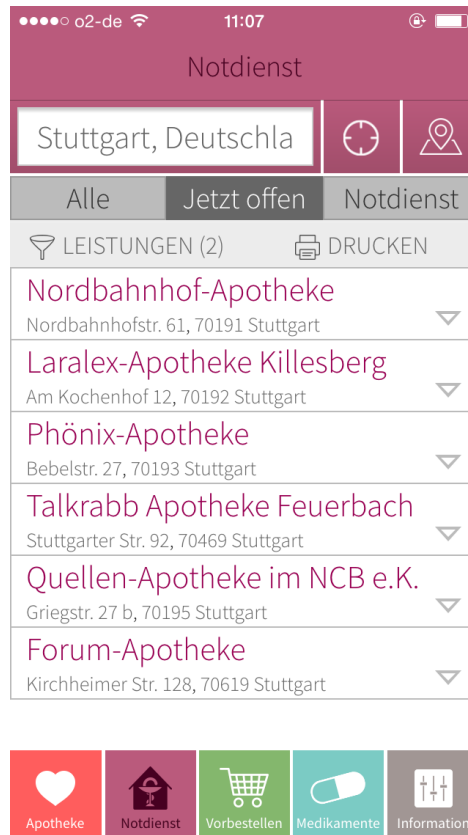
o2-de 11:07

Notdienst

Stuttgart, Deutschla

Alle | Jetzt offen | Notdienst

LEISTUNGEN (2) DRUCKEN

Nordbahnhof-Apotheke
Nordbahnhofstr. 61, 70191 Stuttgart

Laralex-Apotheke Killesberg
Am Kochenhof 12, 70192 Stuttgart

Phönix-Apotheke
Bebelstr. 27, 70193 Stuttgart

Talkrabb Apotheke Feuerbach
Stuttgarter Str. 92, 70469 Stuttgart

Quellen-Apotheke im NCB e.K.
Griegstr. 27 b, 70195 Stuttgart

Forum-Apotheke
Kirchheimer Str. 128, 70619 Stuttgart

Apotheke Notdienst Vorbestellen Medikamente Information